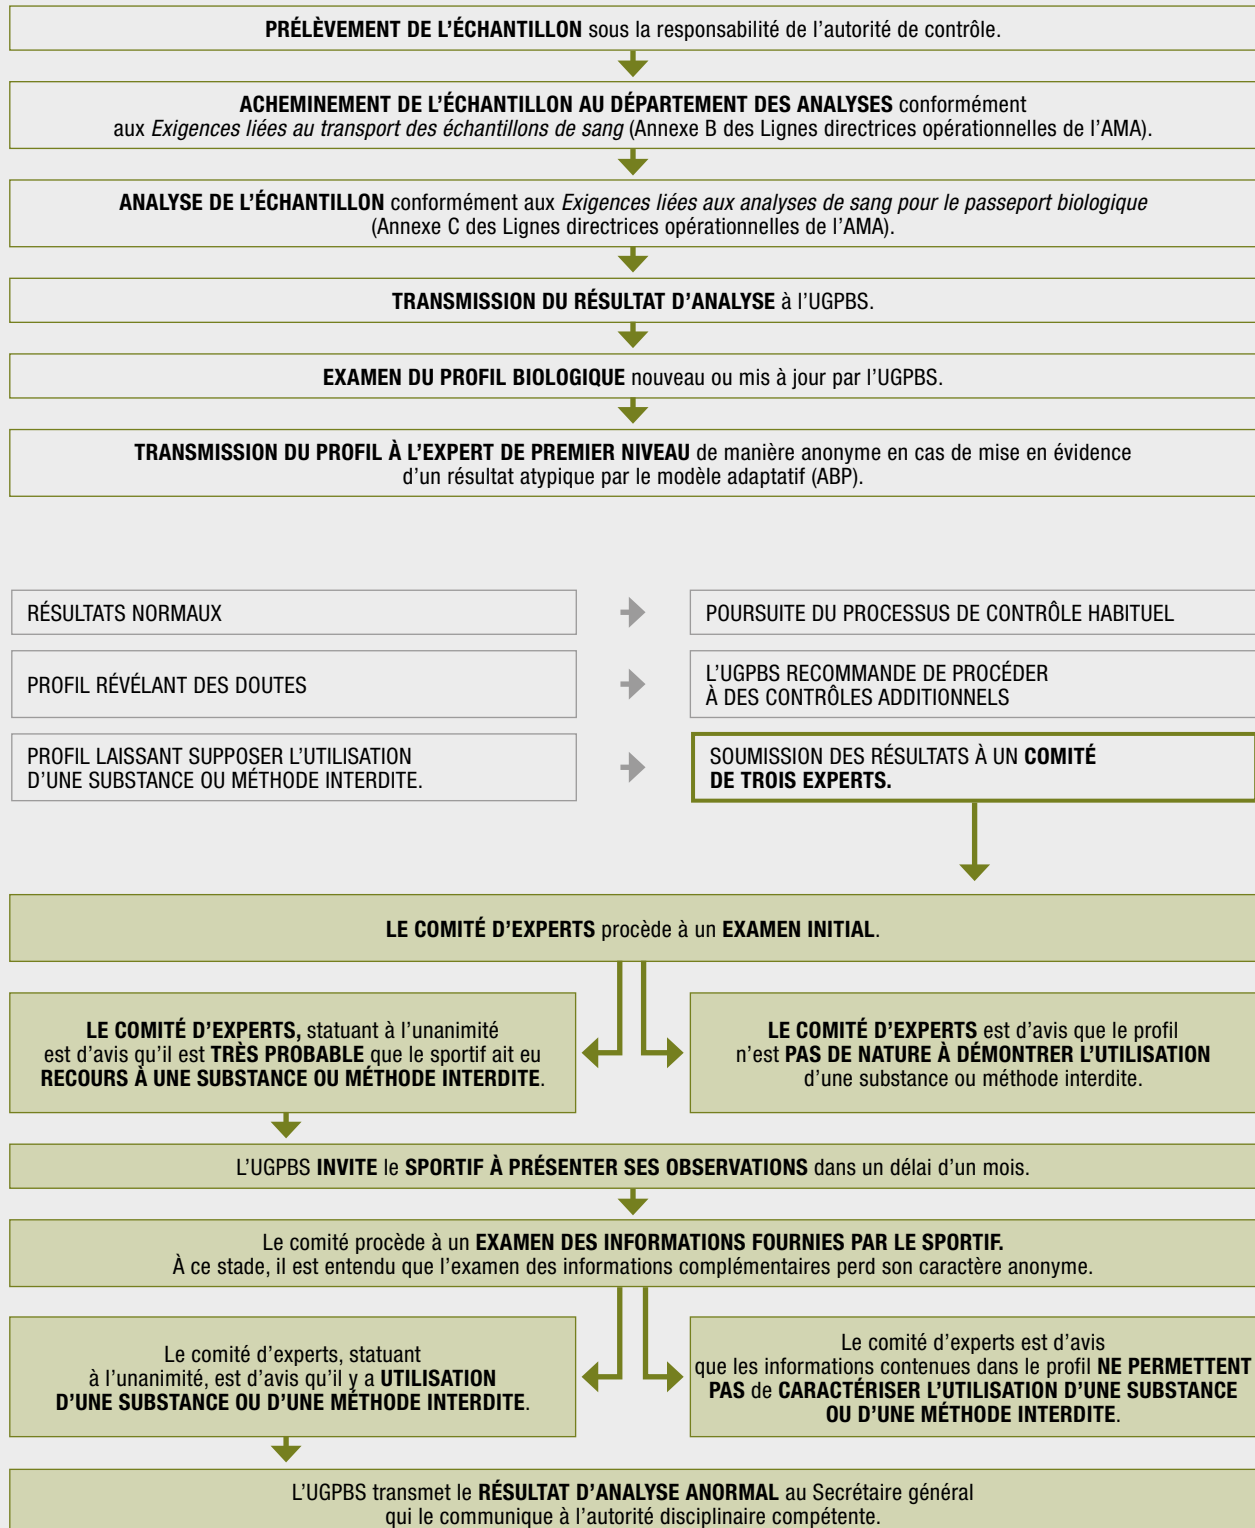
**PRÉLÈVEMENT DE L'ÉCHANTILLON** sous la responsabilité de l'autorité de contrôle.

**ACHEMINEMENT DE L'ÉCHANTILLON AU DÉPARTEMENT DES ANALYSES** conformément aux *Exigences liées au transport des échantillons de sang* (Annexe B des Lignes directrices opérationnelles de l'AMA).

**ANALYSE DE L'ÉCHANTILLON** conformément aux *Exigences liées aux analyses de sang pour le passeport biologique* (Annexe C des Lignes directrices opérationnelles de l'AMA).

**TRANSMISSION DU RÉSULTAT D'ANALYSE** à l'UGPBS.

**EXAMEN DU PROFIL BIOLOGIQUE** nouveau ou mis à jour par l'UGPBS.

**TRANSMISSION DU PROFIL À L'EXPERT DE PREMIER NIVEAU** de manière anonyme en cas de mise en évidence d'un résultat atypique par le modèle adaptatif (ABP).

RÉSULTATS NORMAUX

POURSUITE DU PROCESSUS DE CONTRÔLE HABITUEL

PROFIL RÉVÉLANT DES DOUTES

L'UGPBS RECOMMANDE DE PROCÉDER À DES CONTRÔLES ADDITIONNELS

PROFIL LAISSANT SUPPOSER L'UTILISATION D'UNE SUBSTANCE OU MÉTHODE INTERDITE.

SOUMISSION DES RÉSULTATS À UN **COMITÉ DE TROIS EXPERTS.**

**LE COMITÉ D'EXPERTS** procède à un **EXAMEN INITIAL**.

**LE COMITÉ D'EXPERTS,** statuant à l'unanimité est d'avis qu'il est **TRÈS PROBABLE** que le sportif ait eu **RECOURS À UNE SUBSTANCE OU MÉTHODE INTERDITE**.

**LE COMITÉ D'EXPERTS** est d'avis que le profil n'est **PAS DE NATURE À DÉMONTRER L'UTILISATION** d'une substance ou méthode interdite.

L'UGPBS **INVITE** le **SPORTIF À PRÉSENTER SES OBSERVATIONS** dans un délai d'un mois.

Le comité procède à un **EXAMEN DES INFORMATIONS FOURNIES PAR LE SPORTIF.** À ce stade, il est entendu que l'examen des informations complémentaires perd son caractère anonyme.

Le comité d'experts, statuant à l'unanimité, est d'avis qu'il y a **UTILISATION D'UNE SUBSTANCE OU D'UNE MÉTHODE INTERDITE**.

Le comité d'experts est d'avis que les informations contenues dans le profil **NE PERMETTENT PAS** de **CARACTÉRISER L'UTILISATION D'UNE SUBSTANCE OU D'UNE MÉTHODE INTERDITE**.

L'UGPBS transmet le **RÉSULTAT D'ANALYSE ANORMAL** au Secrétaire général qui le communique à l'autorité disciplinaire compétente.